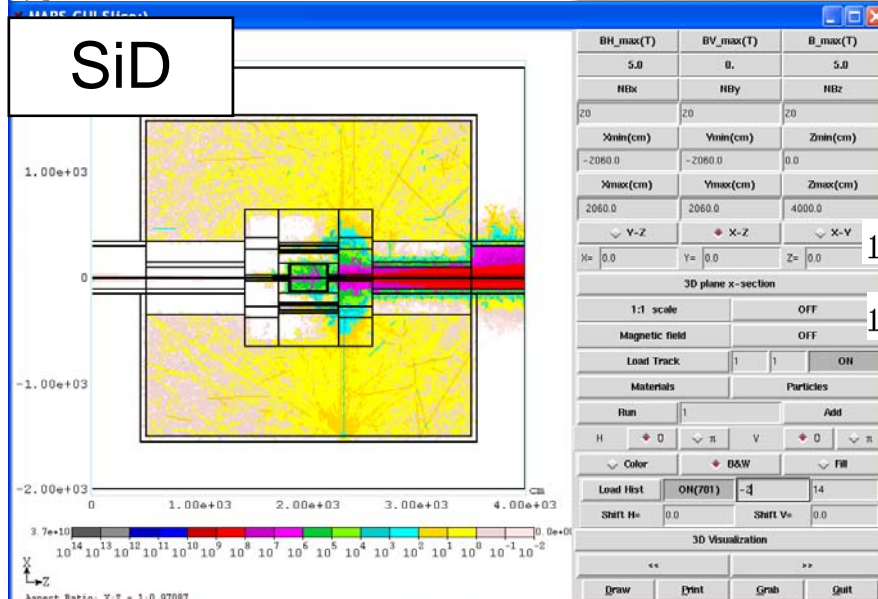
MARS GUI-SLICE

SiD

1.00e+03

0

-1.00e+03

-2.00e+03

0

1.00e+03

2.00e+03

3.00e+03

4.00e+03

cm

3.7e+10

0.0e+00

$10^{14}$ $10^{13}$ $10^{12}$ $10^{11}$ $10^{10}$ $10^{9}$ $10^{8}$ $10^{7}$ $10^{6}$ $10^{5}$ $10^{4}$ $10^{3}$ $10^{2}$ $10^{1}$ $10^{0}$ $10^{-1}$ $10^{-2}$

X

Z

Aspect Ratio: Y:Z = 1:0.97087

| BH_max(T) | BV_max(T) | B_max(T) |
|---|---|---|
| 5.0 | 0. | 5.0 |
| NBx | NBy | NBz |
| 20 | 20 | 20 |
| Xmin(cm) | Ymin(cm) | Zmin(cm) |
| -2060.0 | -2060.0 | 0.0 |
| Xmax(cm) | Ymax(cm) | Zmax(cm) |
| 2060.0 | 2060.0 | 4000.0 |
| Y-Z | X-Z | X-Y |
| X= 0.0 | Y= 0.0 | Z= 0.0 |

3D plane x-section

1:1 scale | OFF

Magnetic field | OFF

Load Track | 1 | 1 | ON

Materials | Particles

Run | 1 | Add

H | 0 | π | V | 0 | π

Color | B&W | Fill

Load Hist | ON(701) | -2 | 14

Shift H= | 0.0 | Shift V= | 0.0

3D Visualization

<< | >>

Draw | Print | Grab | Quit

1

1